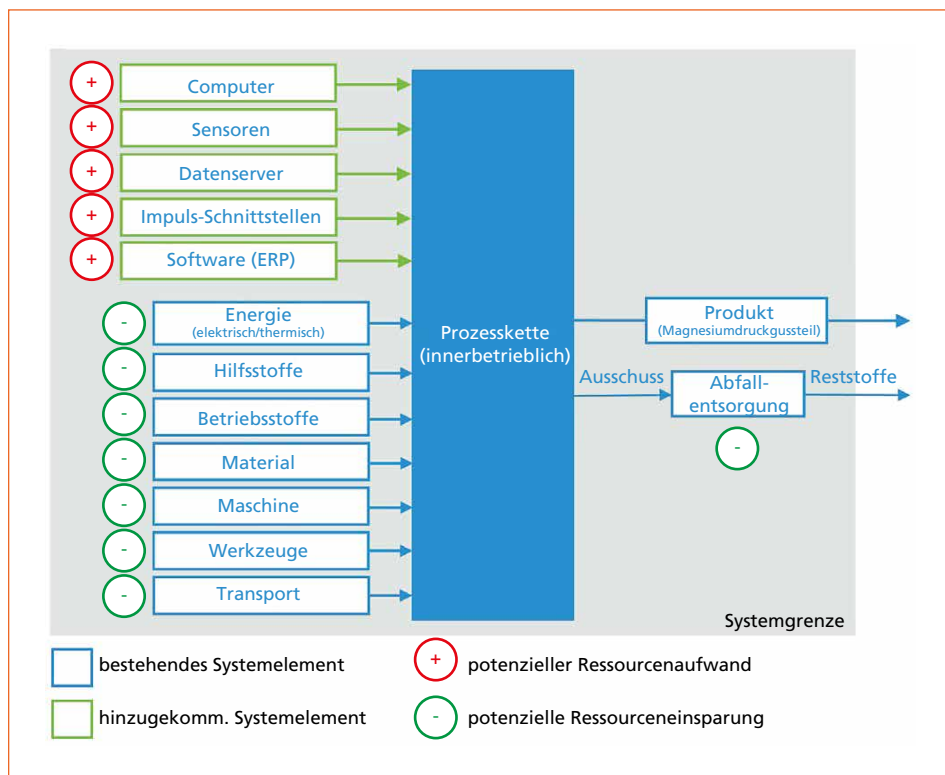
+ Computer
+ Sensoren
+ Datenserver
+ Impuls-Schnittstellen
+ Software (ERP)

- Energie (elektrisch/thermisch)
- Hilfsstoffe
- Betriebsstoffe
- Material
- Maschine
- Werkzeuge
- Transport

Prozesskette (innerbetrieblich)

Produkt (Magnesiumdruckgussteil)

Ausschuss

Abfallentsorgung

-

Reststoffe

Systemgrenze

bestehendes Systemelement

hinzugekomm. Systemelement

+ potenzieller Ressourcenaufwand

- potenzielle Ressourceneinsparung